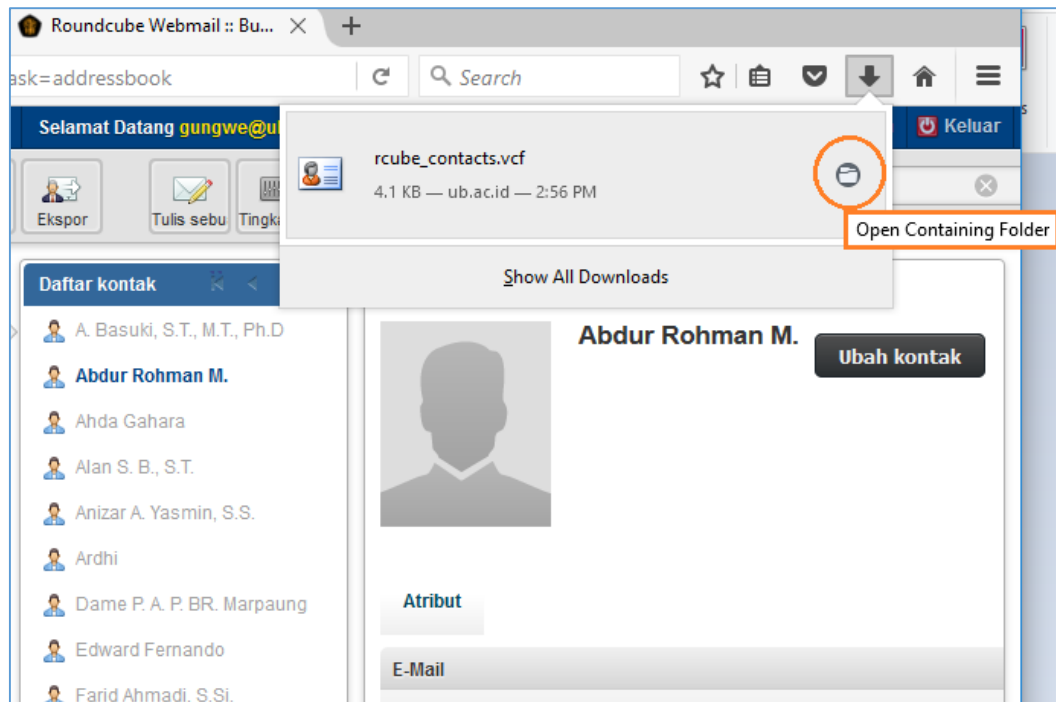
Roundcube Webmail :: Bu...

ask=addressbook

Search

Selamat Datang gungwe@u

Keluar

Ekspor

Tulis sebu

Tingk

rcube_contacts.vcf

4.1 KB — ub.ac.id — 2:56 PM

Open Containing Folder

Show All Downloads

Daftar kontak

A. Basuki, S.T., M.T., Ph.D

Abdur Rohman M.

Ahda Gahara

Alan S. B., S.T.

Anizar A. Yasmin, S.S.

Ardhi

Dame P. A. P. BR. Marpaung

Edward Fernando

Farid Ahmadi, S.Si.

Abdur Rohman M.

Ubah kontak

Atribut

E-Mail